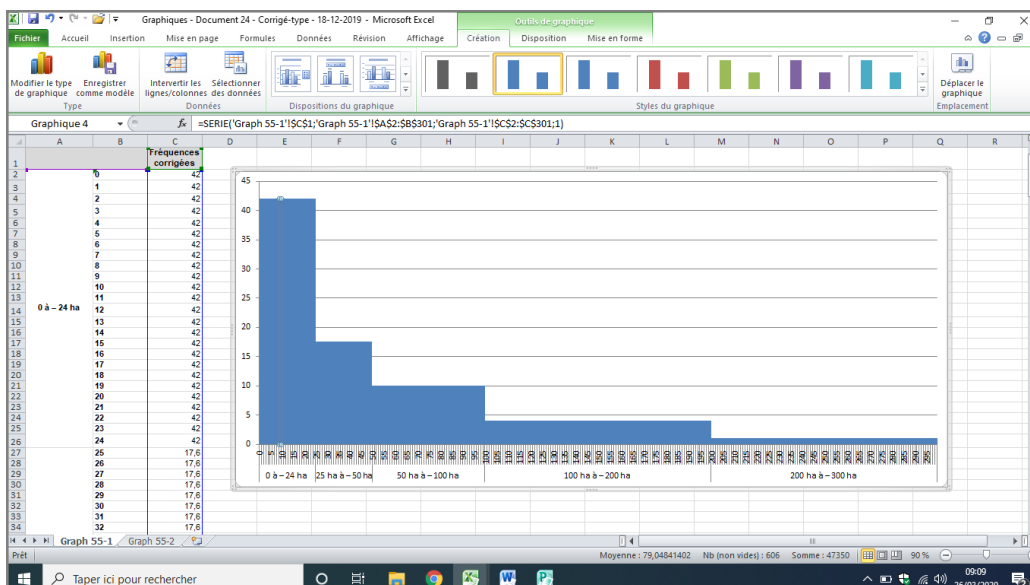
Graphiques - Document 24 - Corrigé-type - 18-12-2019 - Microsoft Excel

Outils de graphique

Fichier Accueil Insertion Mise en page Formules Données Révision Affichage Création Disposition Mise en forme

Modifier le type de graphique
Enregistrer comme modèle
Type
Intervertir les lignes/colonnes
Sélectionner des données
Données
Dispositions du graphique
Styles du graphique
Déplacer le graphique
Emplacement

Graphique 4
fx =SERIE('Graph 55-1'!$C$1;'Graph 55-1'!$A$2:$B$301;'Graph 55-1'!$C$2:$C$301;1)

| | A | B | C |
|---|---|---|---|
| 1 | | | Fréquences corrigées |
| 2 | | 0 | 42 |
| 3 | | 1 | 42 |
| 4 | | 2 | 42 |
| 5 | | 3 | 42 |
| 6 | | 4 | 42 |
| 7 | | 5 | 42 |
| 8 | | 6 | 42 |
| 9 | | 7 | 42 |
| 10 | | 8 | 42 |
| 11 | | 9 | 42 |
| 12 | | 10 | 42 |
| 13 | | 11 | 42 |
| 14 | 0 à – 24 ha | 12 | 42 |
| 15 | | 13 | 42 |
| 16 | | 14 | 42 |
| 17 | | 15 | 42 |
| 18 | | 16 | 42 |
| 19 | | 17 | 42 |
| 20 | | 18 | 42 |
| 21 | | 19 | 42 |
| 22 | | 20 | 42 |
| 23 | | 21 | 42 |
| 24 | | 22 | 42 |
| 25 | | 23 | 42 |
| 26 | | 24 | 42 |
| 27 | | 25 | 17,6 |
| 28 | | 26 | 17,6 |
| 29 | | 27 | 17,6 |
| 30 | | 28 | 17,6 |
| 31 | | 29 | 17,6 |
| 32 | | 30 | 17,6 |
| 33 | | 31 | 17,6 |
| 34 | | 32 | 17,6 |

45
40
35
30
25
20
15
10
5
0

0 5 10 15 20 25 30 35 40 45 50 55 60 65 70 75 80 85 90 95 100 105 110 115 120 125 130 135 140 145 150 155 160 165 170 175 180 185 190 195 200 205 210 215 220 225 230 235 240 245 250 255 260 265 270 275 280 285 290 295

0 à – 24 ha | 25 ha à – 50 ha | 50 ha à – 100 ha | 100 ha à – 200 ha | 200 ha à – 300 ha

Graph 55-1 | Graph 55-2

Prêt
Moyenne : 79,04841402 Nb (non vides) : 606 Somme : 47350 90 %

Taper ici pour rechercher
09:09
26/02/2020